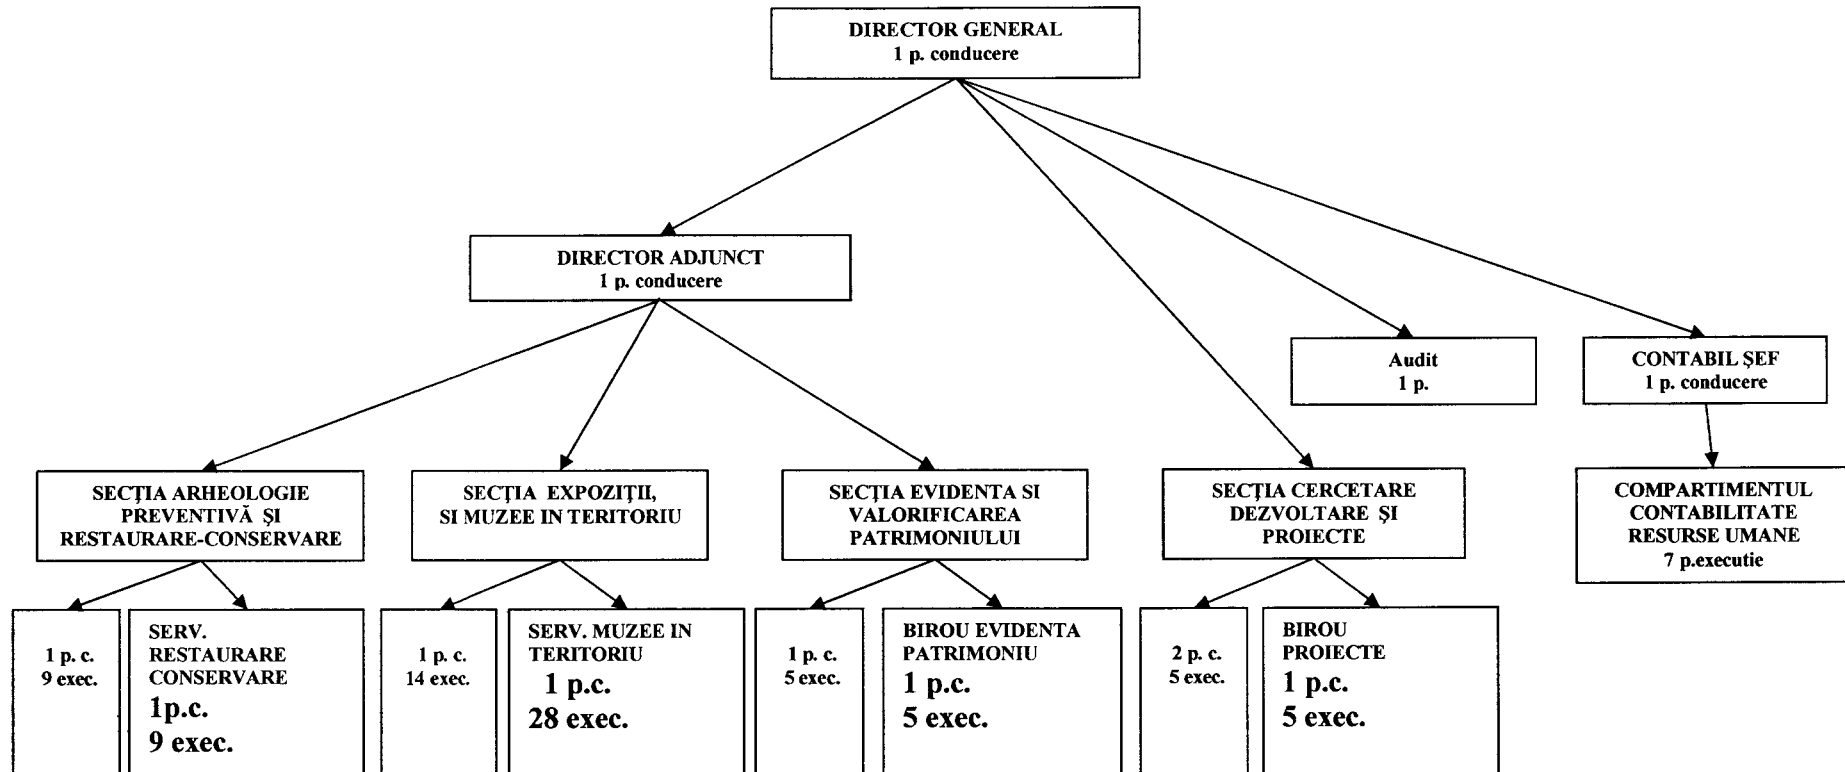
DIRECTOR GENERAL
1 p. conducere

DIRECTOR ADJUNCT
1 p. conducere

Audit
1 p.

CONTABIL ŞEF
1 p. conducere

SECŢIA ARHEOLOGIE PREVENTIVĂ ŞI RESTAURARE-CONSERVARE

SECŢIA EXPOZIŢII, SI MUZEE IN TERITORIU

SECŢIA EVIDENTA SI VALORIFICAREA PATRIMONIULUI

SECŢIA CERCETARE DEZVOLTARE ŞI PROIECTE

COMPARTIMENTUL CONTABILITATE RESURSE UMANE
7 p.executie

1 p. c.
9 exec.

SERV. RESTAURARE CONSERVARE
1p.c.
9 exec.

1 p. c.
14 exec.

SERV. MUZEE IN TERITORIU
1 p.c.
28 exec.

1 p. c.
5 exec.

BIROU EVIDENTA PATRIMONIU
1 p.c.
5 exec.

2 p. c.
5 exec.

BIROU PROIECTE
1 p.c.
5 exec.